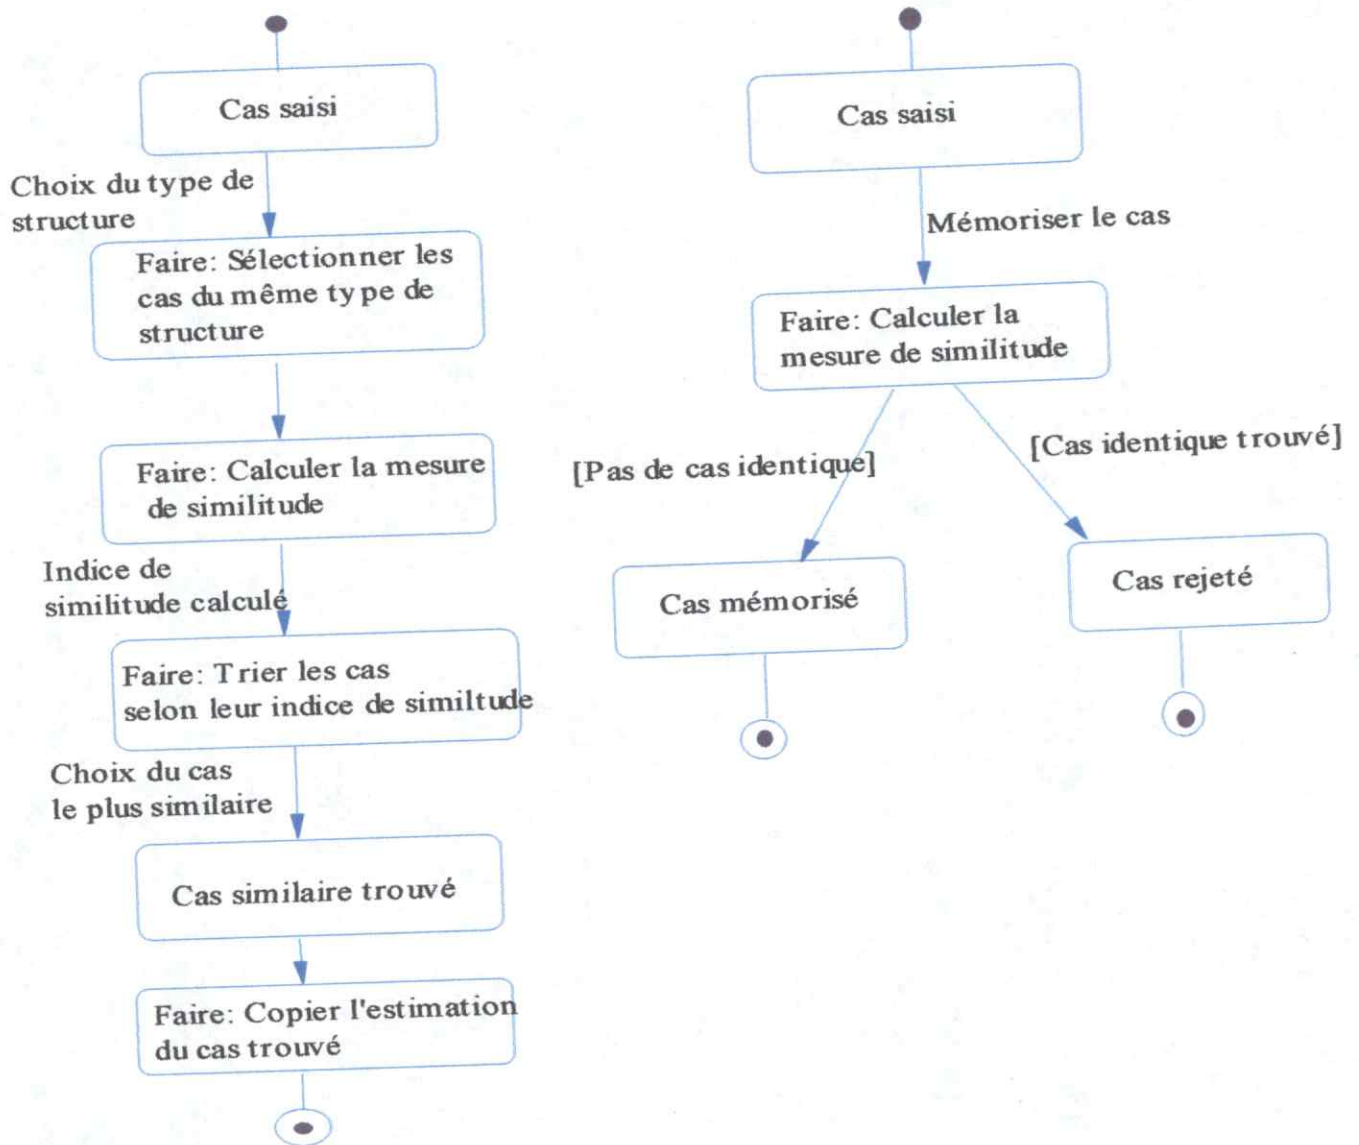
Cas saisi

Choix du type de structure

Faire: Sélectionner les cas du même type de structure

Faire: Calculer la mesure de similitude

Indice de similitude calculé

Faire: Trier les cas selon leur indice de similtude

Choix du cas le plus similaire

Cas similaire trouvé

Faire: Copier l'estimation du cas trouvé

Cas saisi

Mémoriser le cas

Faire: Calculer la mesure de similitude

[Pas de cas identique]

[Cas identique trouvé]

Cas mémorisé

Cas rejeté